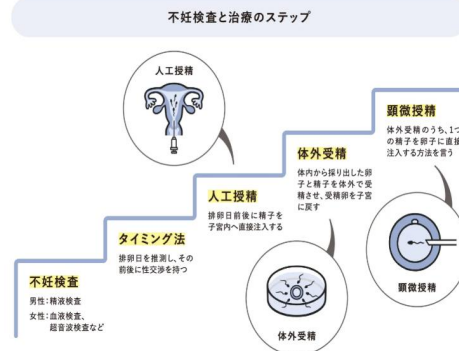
不妊検査と治療のステップ

人工授精

顕微授精

体外受精のうち、1つの精子を卵子に直接注入する方法を言う

体外受精

体内から採り出した卵子と精子を体外で受精させ、受精卵を子宮に戻す

人工授精

排卵日前後に精子を子宮内へ直接注入する

タイミング法

排卵日を推測し、その前後に性交渉を持つ

不妊検査

男性：精液検査

女性：血液検査、超音波検査など

体外受精

顕微授精